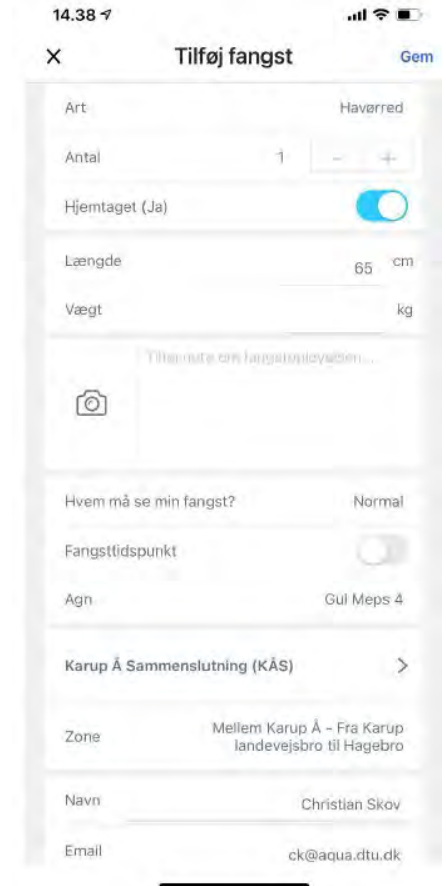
14.38

×
Tilføj fangst
Gem

Art
Havørred

Antal
1
–
+

Hjemtaget (Ja)

Længde
65
cm

Vægt
kg

Tilføj note om fangstoplevelsen...

Hvem må se min fangst?
Normal

Fangsttidspunkt

Agn
Gul Meps 4

Karup Å Sammenslutning (KÅS)
>

Zone
Mellem Karup Å – Fra Karup landevejsbro til Hagebro

Navn
Christian Skov

Email
ck@aqua.dtu.dk